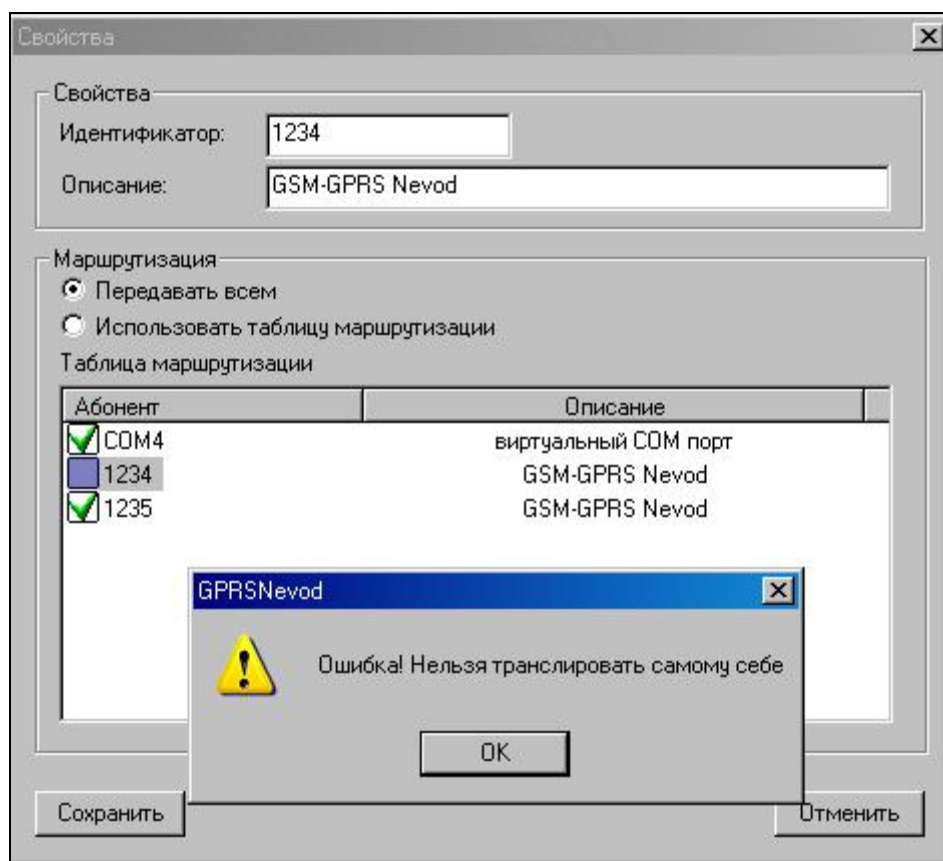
Свойства

Свойства
Идентификатор: 1234
Описание: GSM-GPRS Nevod

Маршрутизация
Передавать всем
Использовать таблицу маршрутизации
Таблица маршрутизации

| Абонент | Описание |
|---|---|
| COM4 | виртуальный COM порт |
| 1234 | GSM-GPRS Nevod |
| 1235 | GSM-GPRS Nevod |

GPRSNevod
Ошибка! Нельзя транслировать самому себе
OK

Сохранить
Отменить